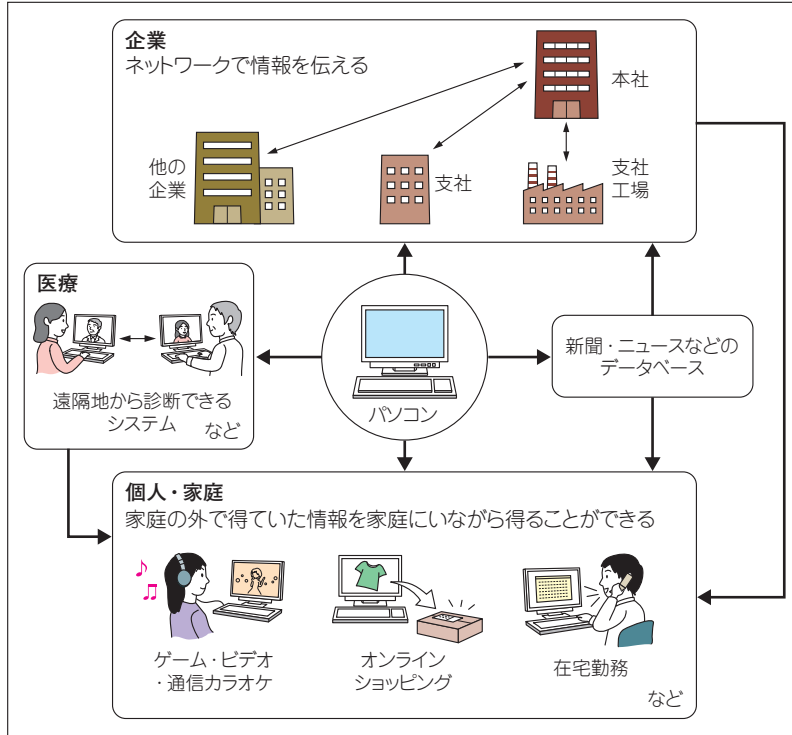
企業
ネットワークで情報を伝える

本社

他の
企業

支社

支社
工場

医療

遠隔地から診断できる
システム　など

パソコン

新聞・ニュースなどの
データベース

個人・家庭
家庭の外で得ていた情報を家庭にいながら得ることができる

ゲーム・ビデオ
・通信カラオケ

オンライン
ショッピング

在宅勤務

など